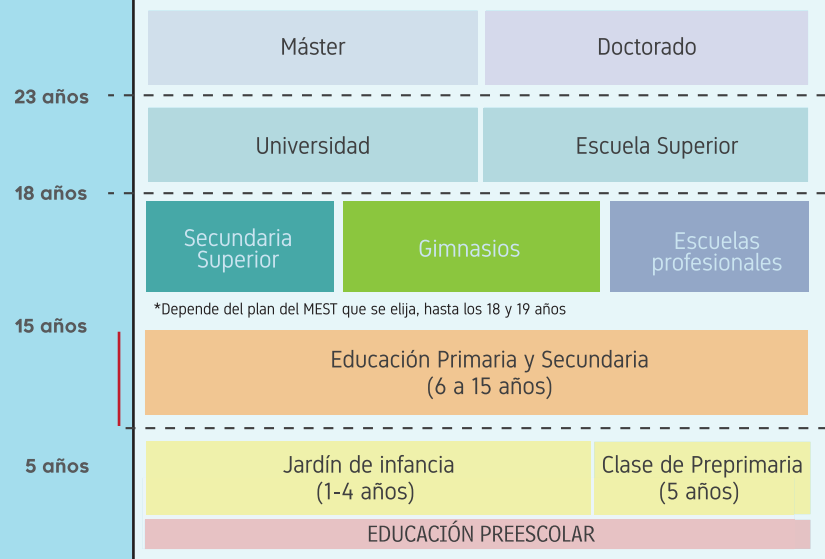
Máster

Doctorado

23 años

Universidad

Escuela Superior

18 años

Secundaria Superior

Gimnasios

Escuelas profesionales

*Depende del plan del MEST que se elija, hasta los 18 y 19 años

15 años

Educación Primaria y Secundaria
(6 a 15 años)

5 años

Jardín de infancia
(1-4 años)

Clase de Preprimaria
(5 años)

EDUCACIÓN PREESCOLAR